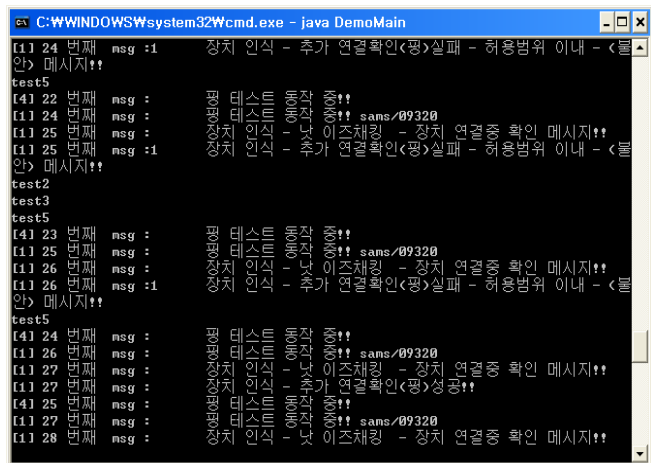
C:\WINDOWS\system32\cmd.exe - java DemoMain

[1] 24 번째 msg :1 장치 인식 - 추가 연결확인<핑>실패 - 허용범위 이내 - <불안> 메시지!!
test5
[4] 22 번째 msg : 핑 테스트 동작 중!!
[1] 24 번째 msg : 핑 테스트 동작 중!! sams/09320
[1] 25 번째 msg : 장치 인식 - 낫 이즈채킹 - 장치 연결중 확인 메시지!!
[1] 25 번째 msg :1 장치 인식 - 추가 연결확인<핑>실패 - 허용범위 이내 - <불안> 메시지!!
test2
test3
test5
[4] 23 번째 msg : 핑 테스트 동작 중!!
[1] 25 번째 msg : 핑 테스트 동작 중!! sams/09320
[1] 26 번째 msg : 장치 인식 - 낫 이즈채킹 - 장치 연결중 확인 메시지!!
[1] 26 번째 msg :1 장치 인식 - 추가 연결확인<핑>실패 - 허용범위 이내 - <불안> 메시지!!
test5
[4] 24 번째 msg : 핑 테스트 동작 중!!
[1] 26 번째 msg : 핑 테스트 동작 중!! sams/09320
[1] 27 번째 msg : 장치 인식 - 낫 이즈채킹 - 장치 연결중 확인 메시지!!
[1] 27 번째 msg : 장치 인식 - 추가 연결확인<핑>성공!!
[4] 25 번째 msg : 핑 테스트 동작 중!!
[1] 27 번째 msg : 핑 테스트 동작 중!! sams/09320
[1] 28 번째 msg : 장치 인식 - 낫 이즈채킹 - 장치 연결중 확인 메시지!!